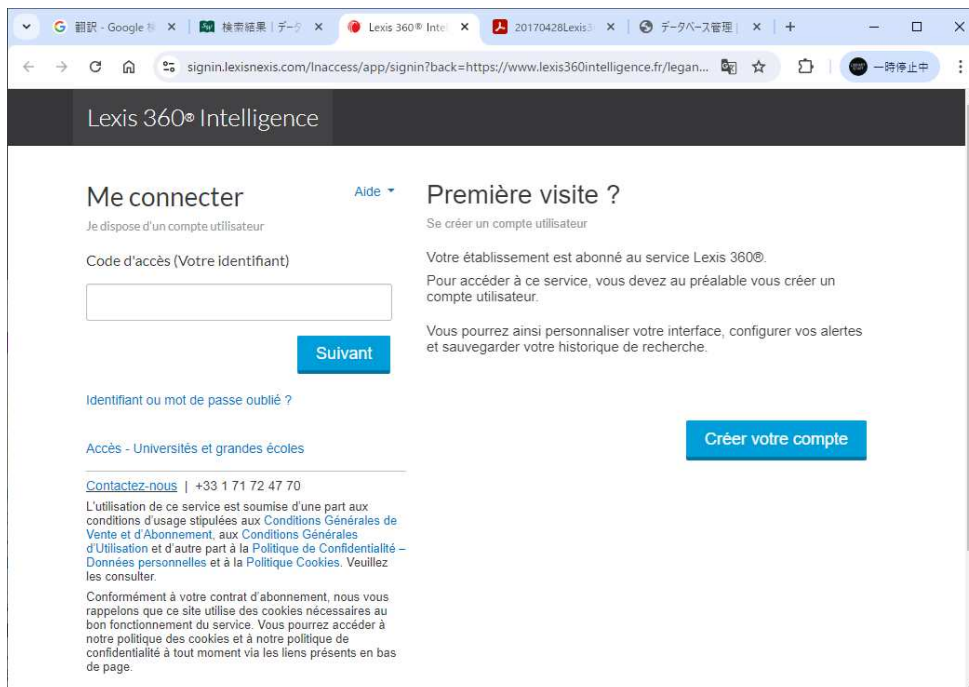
翻訳 - Google 翻 × 検索結果 | データ × Lexis 360® Inte × 20170428Lexis3 × データベース管理 | × +

signin.lexisnexis.com/lnaccess/app/signin?back=https://www.lexis360intelligence.fr/legan...

一時停止中

Lexis 360® Intelligence

Me connecter

Aide

Je dispose d'un compte utilisateur

Code d'accès (Votre identifiant)

Suivant

Identifiant ou mot de passe oublié ?

Accès - Universités et grandes écoles

Contactez-nous | +33 1 71 72 47 70

L'utilisation de ce service est soumise d'une part aux conditions d'usage stipulées aux Conditions Générales de Vente et d'Abonnement, aux Conditions Générales d'Utilisation et d'autre part à la Politique de Confidentialité – Données personnelles et à la Politique Cookies. Veuillez les consulter.

Conformément à votre contrat d'abonnement, nous vous rappelons que ce site utilise des cookies nécessaires au bon fonctionnement du service. Vous pourrez accéder à notre politique des cookies et à notre politique de confidentialité à tout moment via les liens présents en bas de page.

Première visite ?

Se créer un compte utilisateur

Votre établissement est abonné au service Lexis 360®.

Pour accéder à ce service, vous devez au préalable vous créer un compte utilisateur.

Vous pourrez ainsi personnaliser votre interface, configurer vos alertes et sauvegarder votre historique de recherche.

Créer votre compte